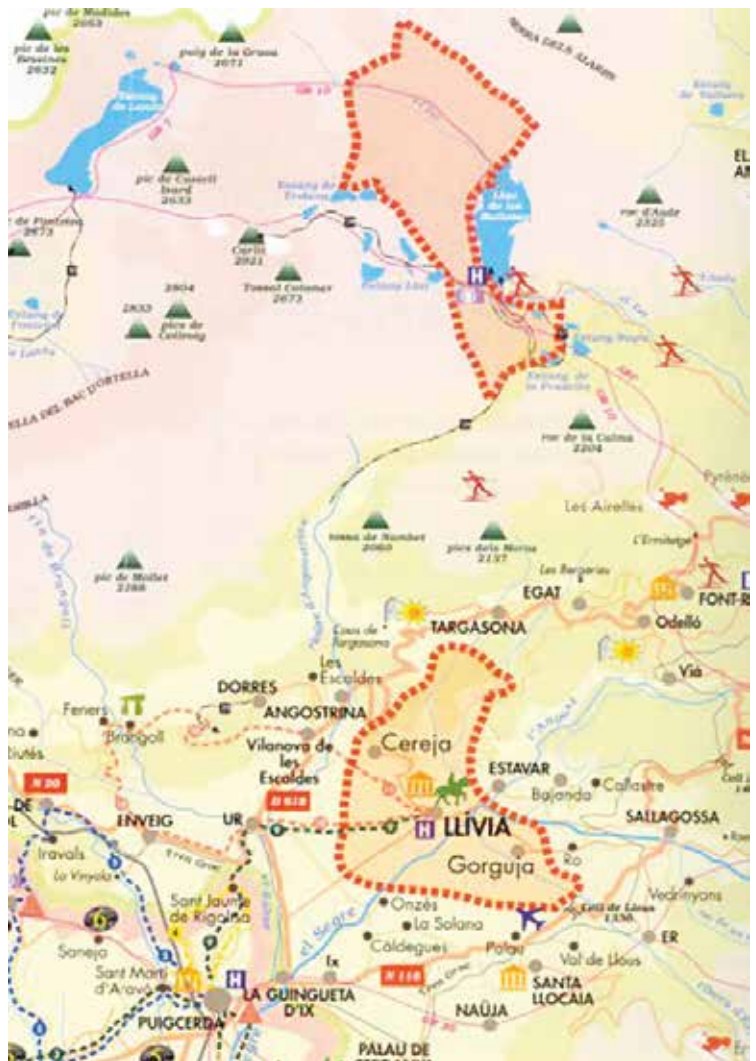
pic de Mollós 2063
pic de les Bésines 2632
puig de la Grava 2671
SERRA DELS ALADRES
Estany de Lanós
pic de Carlit
pic de Castell Isard 2633
Estany de Trebens
Llac de les Bullosas
EL AN
pic d'Aude 2325
pic de Pedrons 2673
Carlit 2921
Tossal Colomer 2673
Estany Llat
2904
2833
pics de Cotimeig
Estany de Pradella
Estany de Fontvivia
SERRA DEL BAC D'ORTELLA
roc de la Calma 2204
Les Airelles
tossa de Nambet 2060
pics dels Moros 2137
L'Ermitage
pic de Mollet 2368
Les Bergerau
EGAT
FONT-R
Coms de Targasona
TARGASONA
Odelló
Les Escaldes
Via
Feners
DORRES
ANGOSTRINA
Brangoli
Vilanova de les Escaldes
Cereja
ESTAVAR
Callastre
N 20
Bajanda
DE
ENVEIG
UR
N 618
LLIVIA
SALLAGOSSA
Iravals
La Vinyola
Gorguja
Ro
Sant Jaume de Rigolisa
Vedrinyans
Onzés
Coll de Llous 1550
La Solana
Caldegues
Palau
ER
Saneja
Sant Martí d'Aravó
Ix
N 116
Val de Llous
SANTA LLOCAIA
LA GUINGUETA D'IX
PUIGCERDÀ
NAÜJA
PALAU DE
el Segre